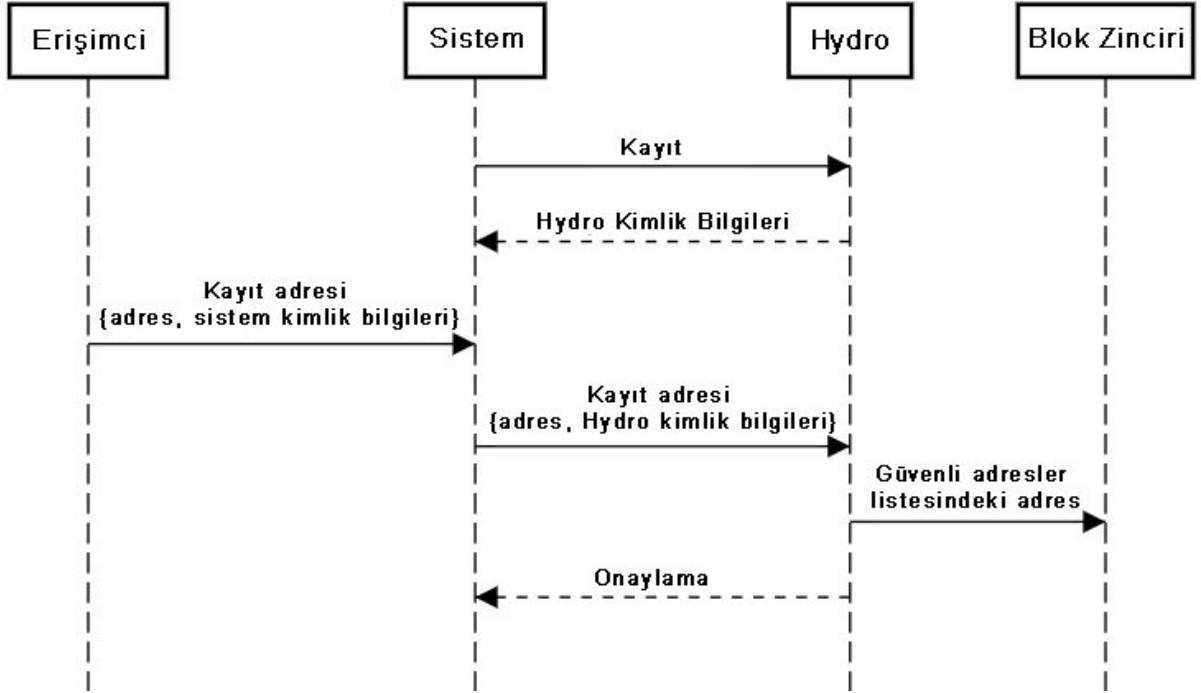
Erişimci

Sistem

Hydro

Blok Zinciri

Kayıt

Hydro Kimlik Bilgileri

Kayıt adresi
{adres, sistem kimlik bilgileri}

Kayıt adresi
{adres, Hydro kimlik bilgileri}

Güvenli adresler
listesindeki adres

Onaylama